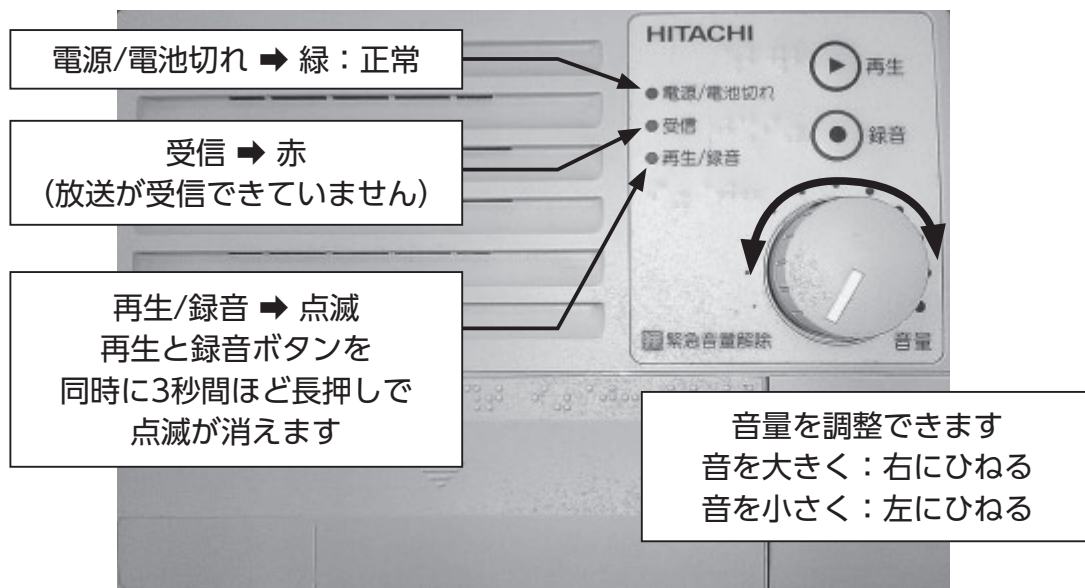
電源/電池切れ ➡ 緑：正常

受信 ➡ 赤
（放送が受信できていません）

再生/録音 ➡ 点滅
再生と録音ボタンを
同時に3秒間ほど長押しで
点滅が消えます

HITACHI

●電源/電池切れ
●受信
●再生/録音

再生

録音

緊急音量解除

音量

音量を調整できます
音を大きく：右にひねる
音を小さく：左にひねる